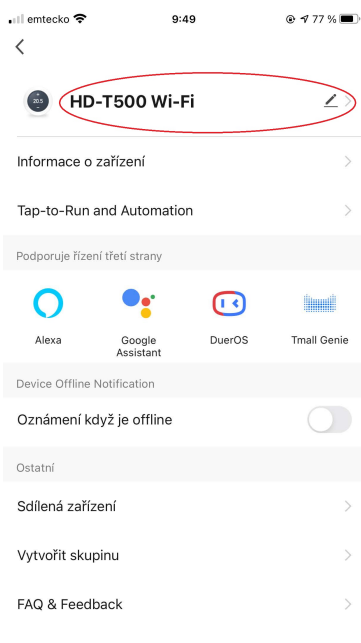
emtecko 9:49 77 %

<

20.5

HD-T500 Wi-Fi

Informace o zařízení

Tap-to-Run and Automation

Podporuje řízení třetí strany

Alexa

Google Assistant

DuerOS

Tmall Genie

Device Offline Notification

Oznámení když je offline

Ostatní

Sdílená zařízení

Vytvořit skupinu

FAQ & Feedback